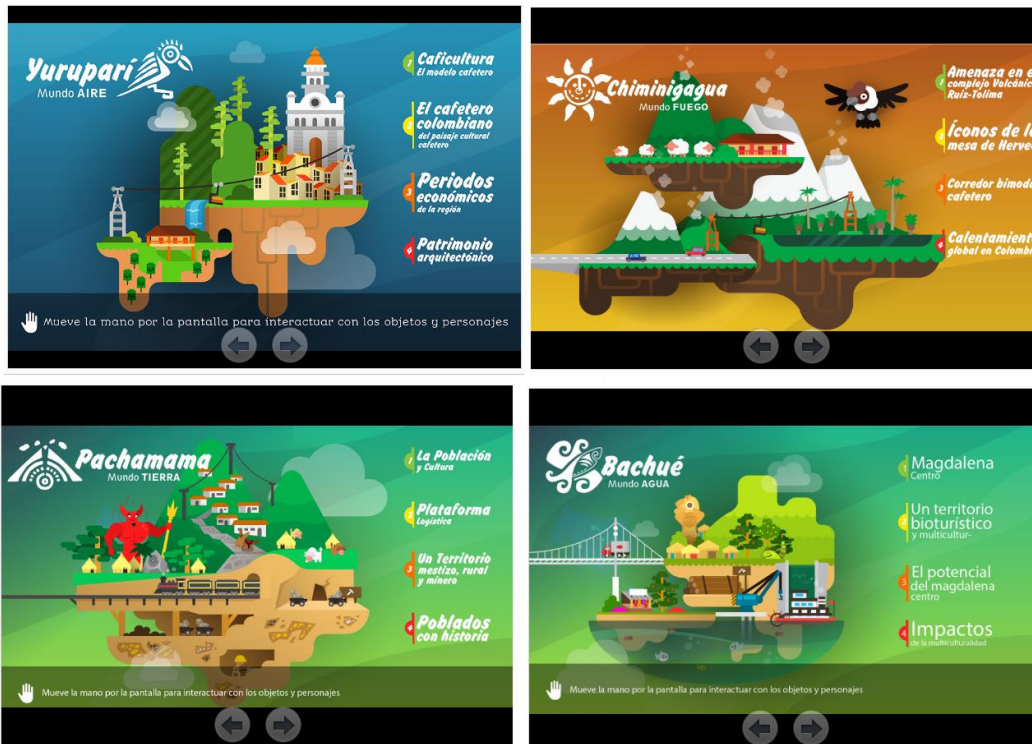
Yuruparí
Mundo AIRE

1 Caficultura
El modelo cafetero

2 El cafetero colombiano
del paisaje cultural cafetero

3 Periodos económicos
de la región

4 Patrimonio arquitectónico

Mueve la mano por la pantalla para interactuar con los objetos y personajes

Chiminigagua
Mundo FUEGO

1 Amenaza en e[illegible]
complejo Volcánic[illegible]
Ruiz-Tolima

2 Íconos de l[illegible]
mesa de Herve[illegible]

3 Corredor bimod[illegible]
cafetero

4 Calentamient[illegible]
global en Colomb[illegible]

Pachamama
Mundo TIERRA

1 La Población
y Cultura

2 Plataforma
Logística

3 Un Territorio
mestizo, rural y minero

4 Poblados
con historia

Mueve la mano por la pantalla para interactuar con los objetos y personajes

Bachué
Mundo AGUA

1 Magdalena
Centro

2 Un territorio bioturístico
y multicultur-

3 El potencial
del magdalena
centro

4 Impactos
de la multiculturalidad

Mueve la mano por la pantalla para interactuar con los objetos y personajes